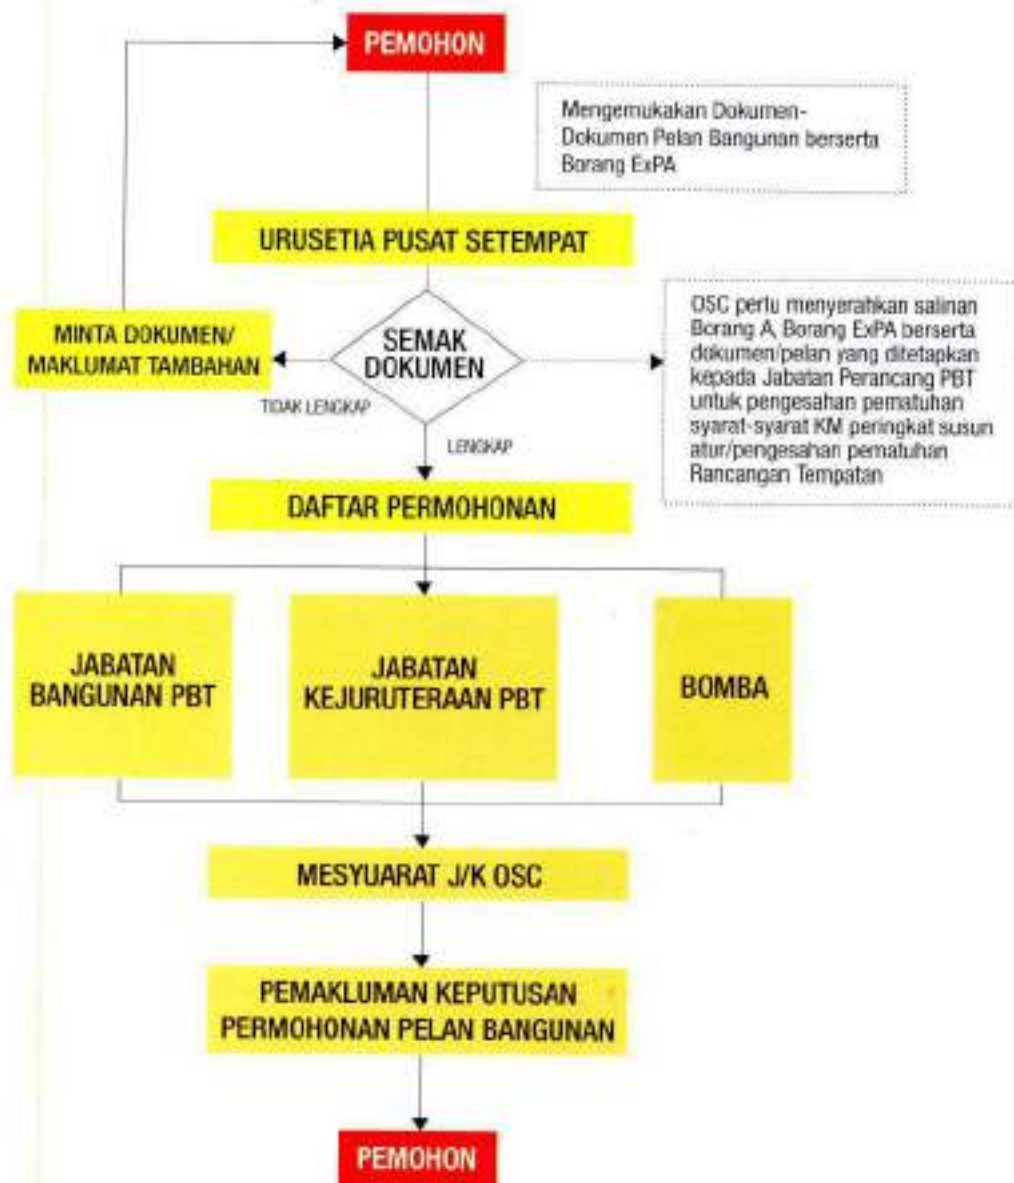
PEMOHON

Mengemukakan Dokumen-Dokumen Pelan Bangunan berserta Borang ExPA

URUSETIA PUSAT SETEMPAT

MINTA DOKUMEN/ MAKLUMAT TAMBAHAN

SEMAK DOKUMEN

TIDAK LENGKAP

LENGKAP

OSC perlu menyerahkan salinan Borang A, Borang ExPA berserta dokumen/pelan yang ditetapkan kepada Jabatan Perancang PBT untuk pengesahan pematuhan syarat-syarat KM peringkat susun atur/pengesahan pematuhan Rancangan Tempatan

DAFTAR PERMOHONAN

JABATAN BANGUNAN PBT

JABATAN KEJURUTERAAN PBT

BOMBA

MESYUARAT J/K OSC

PEMAKLUMAN KEPUTUSAN PERMOHONAN PELAN BANGUNAN

PEMOHON